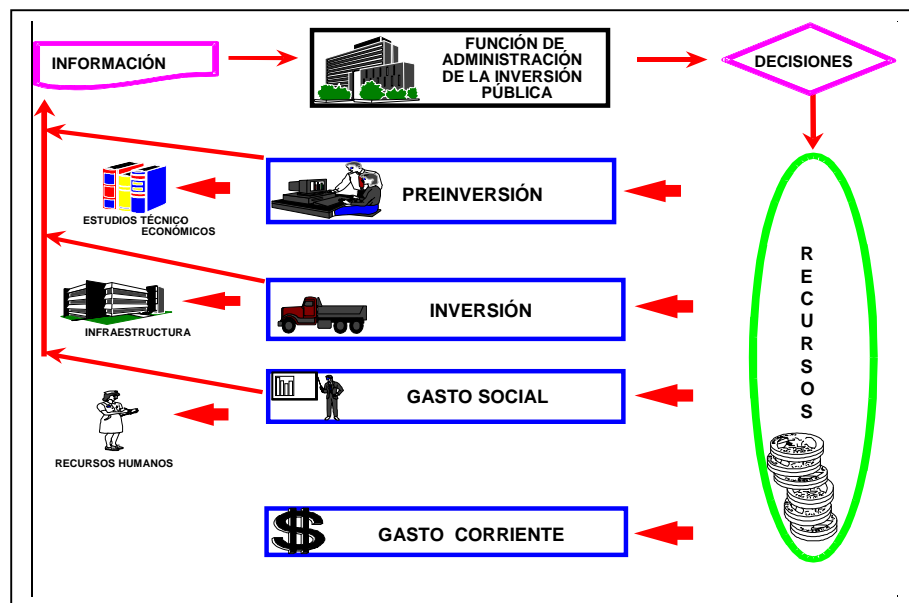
INFORMACIÓN

FUNCIÓN DE ADMINISTRACIÓN DE LA INVERSIÓN PÚBLICA

DECISIONES

PREINVERSIÓN

ESTUDIOS TÉCNICO ECONÓMICOS

INVERSIÓN

INFRAESTRUCTURA

GASTO SOCIAL

RECURSOS HUMANOS

$

GASTO CORRIENTE

RECURSOS